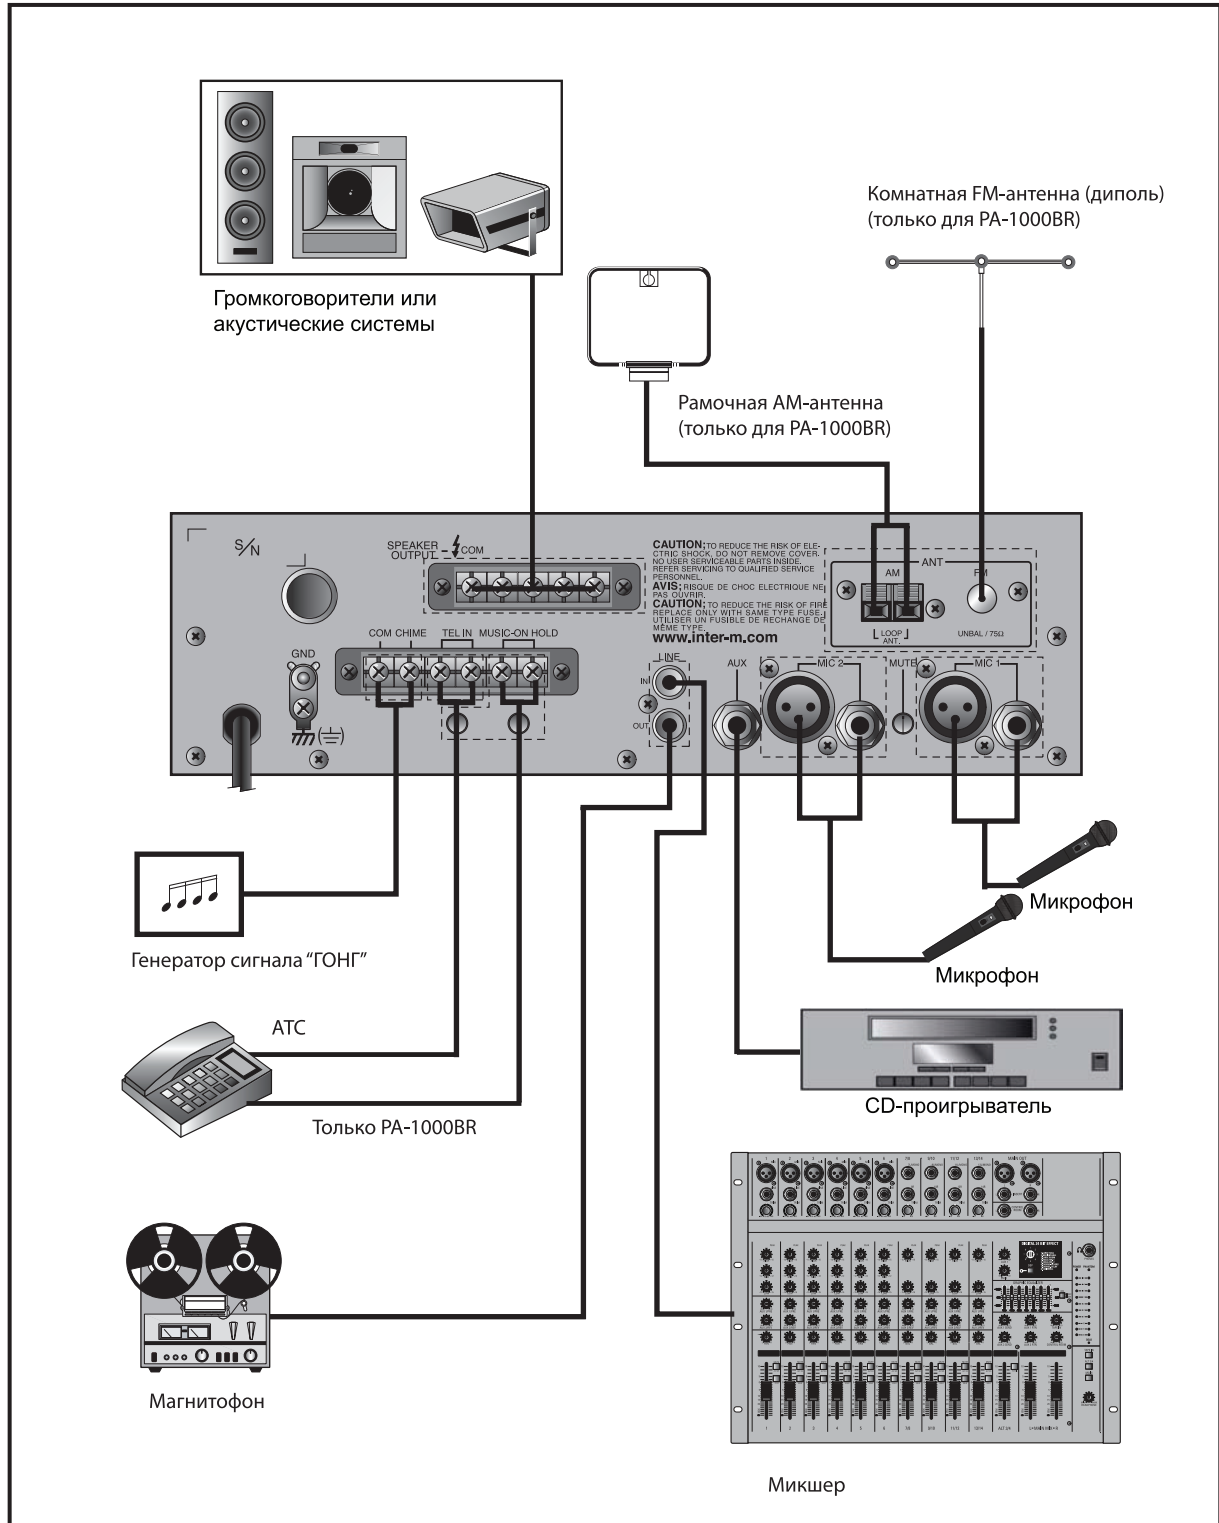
Комнатная FM-антенна (диполь)
(только для PA-1000BR)

Громкоговорители или акустические системы

Рамочная AM-антенна
(только для PA-1000BR)

S/N

SPEAKER OUTPUT - COM

CAUTION; TO REDUCE THE RISK OF ELECTRIC SHOCK, DO NOT REMOVE COVER. NO USER SERVICEABLE PARTS INSIDE. REFER SERVICING TO QUALIFIED SERVICE PERSONNEL.
AVIS; RISQUE DE CHOC ELECTRIQUE NE PAS OUVRIR.
CAUTION; TO REDUCE THE RISK OF FIRE REPLACE ONLY WITH SAME TYPE FUSE. UTILISER UN FUSIBLE DE RECHANGE DE MÊME TYPE.
www.inter-m.com

ANT
AM
FM
LOOP ANT.
UNBAL / 75Ω

GND

COM CHIME
TEL IN
MUSIC-ON HOLD

LINE
IN
OUT

AUX
MIC 2
MUTE
MIC 1

Микрофон

Генератор сигнала "ГОНГ"

Микрофон

АТС

CD-проигрыватель

Только PA-1000BR

Магнитофон

Микшер